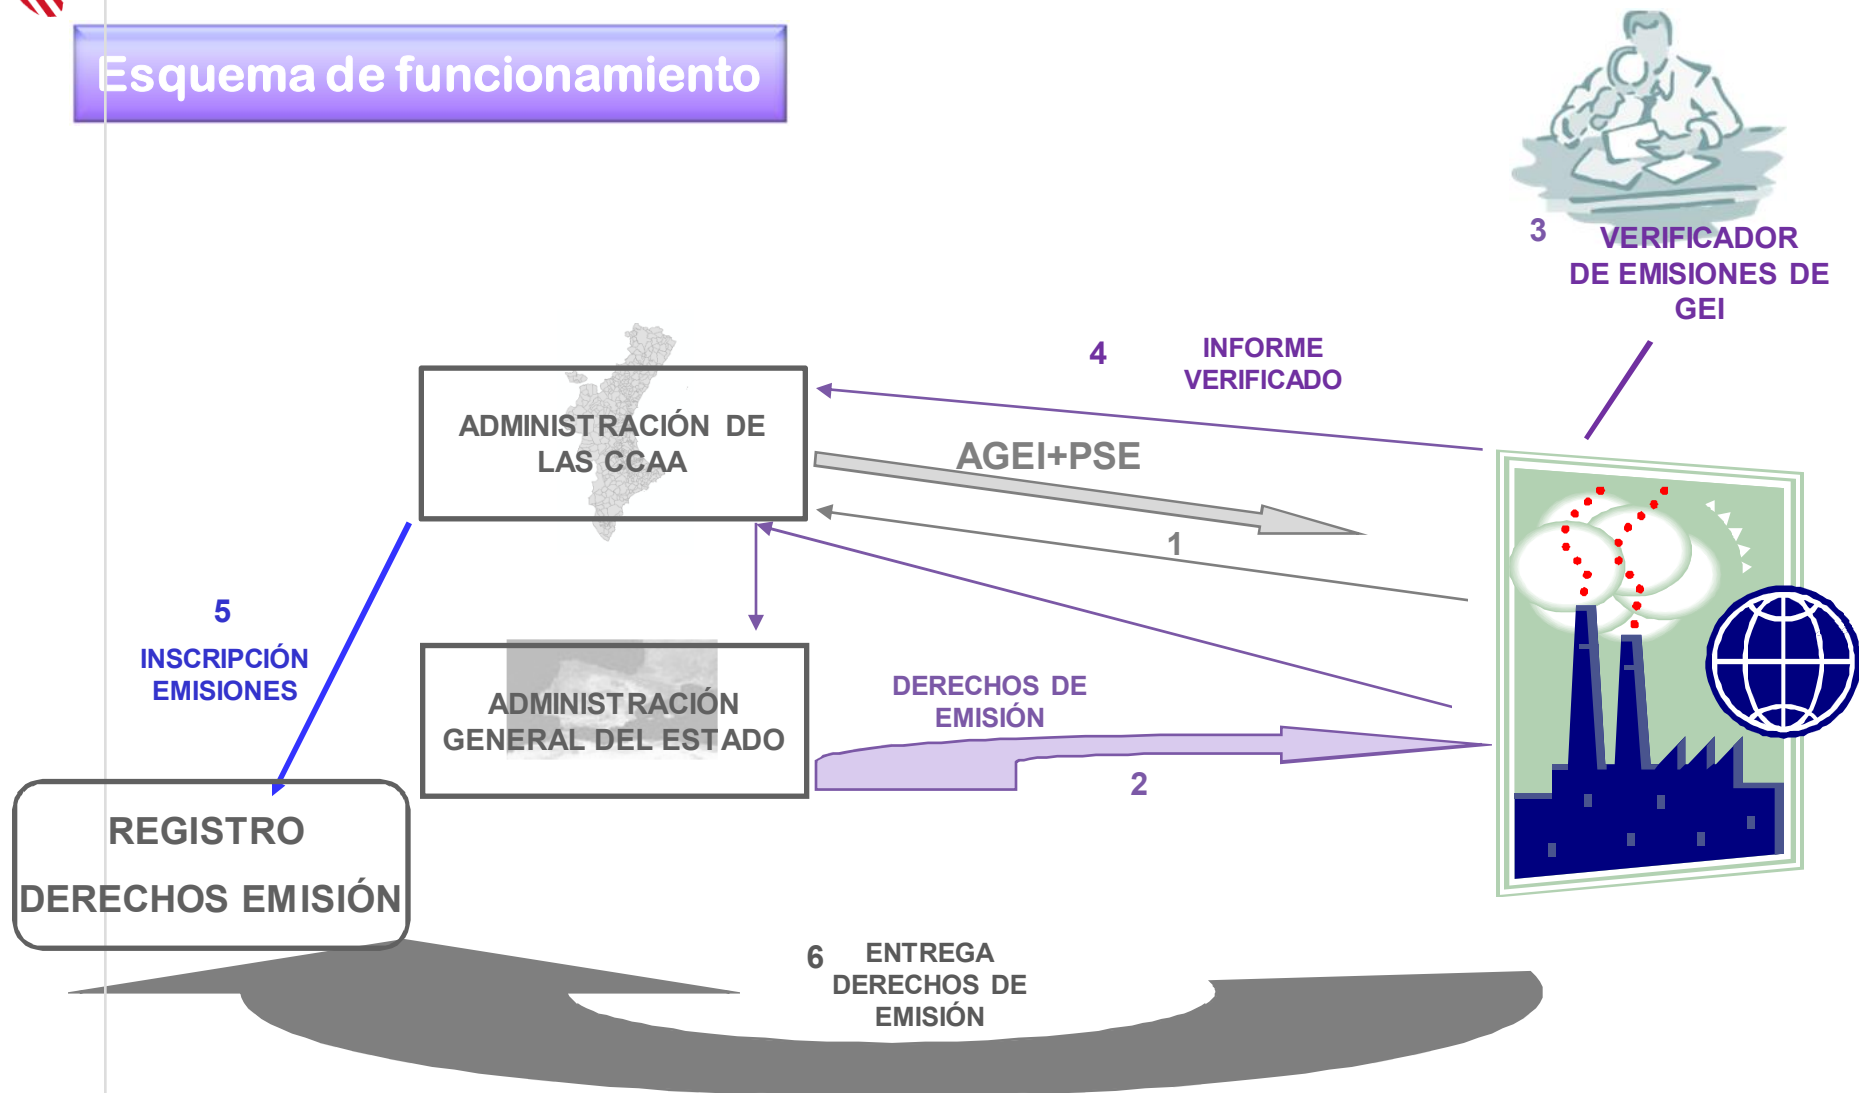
Esquema de funcionamiento

3 VERIFICADOR DE EMISIONES DE GEI

4 INFORME VERIFICADO

ADMINISTRACIÓN DE LAS CCAA

AGEI+PSE

1

5 INSCRIPCIÓN EMISIONES

ADMINISTRACIÓN GENERAL DEL ESTADO

DERECHOS DE EMISIÓN

2

REGISTRO DERECHOS EMISIÓN

6 ENTREGA DERECHOS DE EMISIÓN